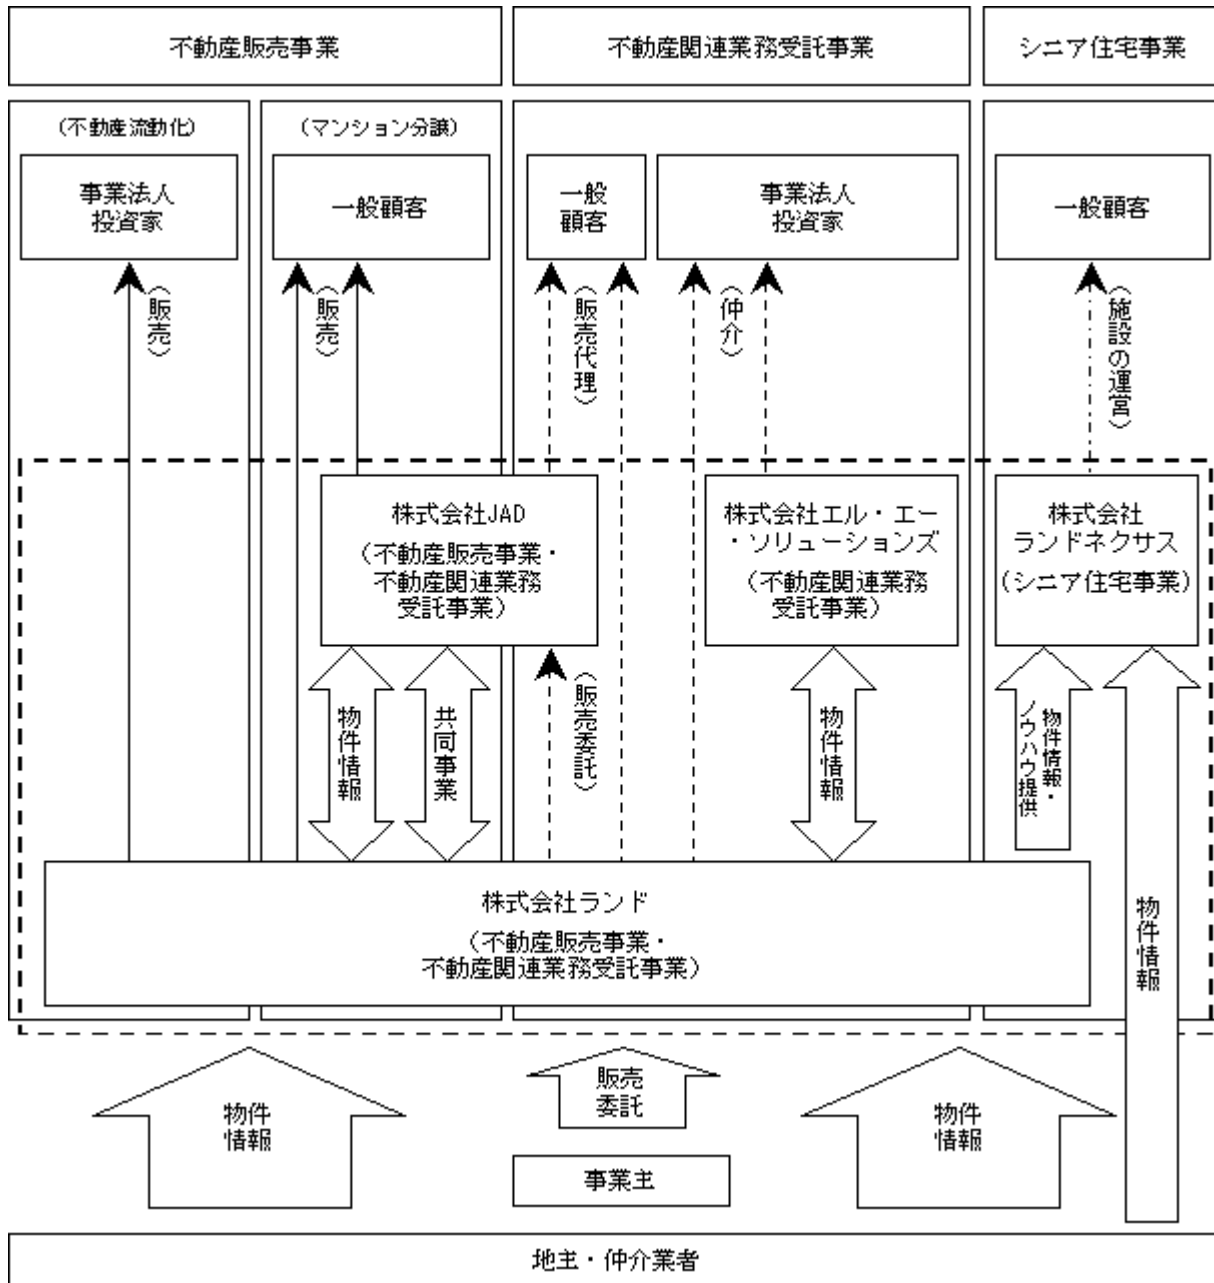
不動産販売事業

不動産関連業務受託事業

シニア住宅事業

(不動産流動化)

(マンション分譲)

事業法人
投資家

一般顧客

一般
顧客

事業法人
投資家

一般顧客

(販売)

(販売)

(販売代理)

(仲介)

(施設の運営)

株式会社JAD
(不動産販売事業・不動産関連業務受託事業)

株式会社エル・エー・ソリューションズ
(不動産関連業務受託事業)

株式会社ランドネクサス
(シニア住宅事業)

物件情報

共同事業

(販売委託)

物件情報

物件情報・ノウハウ提供

株式会社ランド
(不動産販売事業・不動産関連業務受託事業)

物件情報

物件情報

販売委託

物件情報

事業主

地主・仲介業者